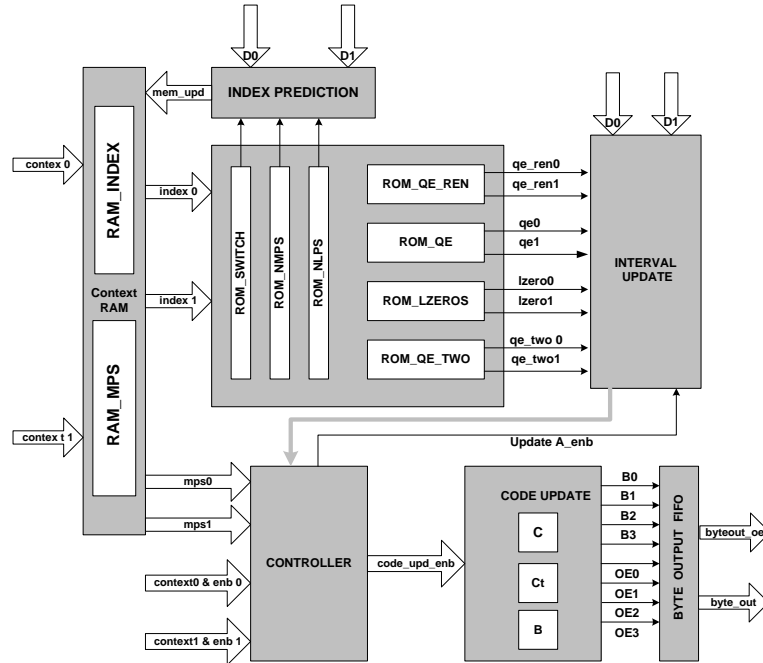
D0
D1
INDEX PREDICTION
mem_upd
D0
D1
contex 0
RAM_INDEX
index 0
ROM_SWITCH
ROM_NMPS
ROM_NLPS
ROM_QE_REN
qe_ren0
qe_ren1
ROM_QE
qe0
qe1
INTERVAL UPDATE
Context RAM
index 1
ROM_LZEROS
lzero0
lzero1
ROM_QE_TWO
qe_two 0
qe_two1
RAM_MPS
contex t 1
Update A_enb
mps0
mps1
CONTROLLER
CODE UPDATE
B0
B1
B2
B3
C
Ct
B
OE0
OE1
OE2
OE3
BYTE OUTPUT FIFO
byteout_oe
byte_out
code_upd_enb
context0 & enb 0
context1 & enb 1